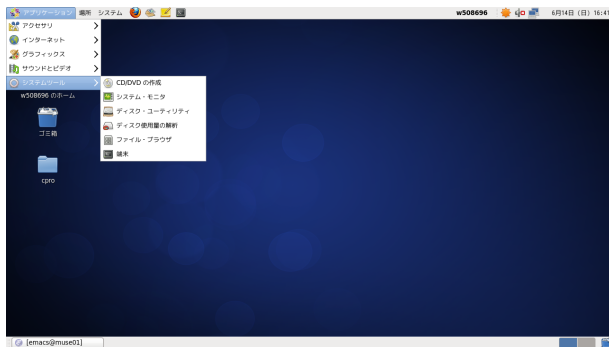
アプリケーション 場所 システム

w508696 6月14日 (日) 16:4

アクセサリ
インターネット
グラフィックス
サウンドとビデオ
システムツール

CD/DVD の作成
システム・モニタ
ディスク・ユーティリティ
ディスク使用量の解析
ファイル・ブラウザ
端末

w508696 のホーム

ゴミ箱

cpro

[emacs@muse01]